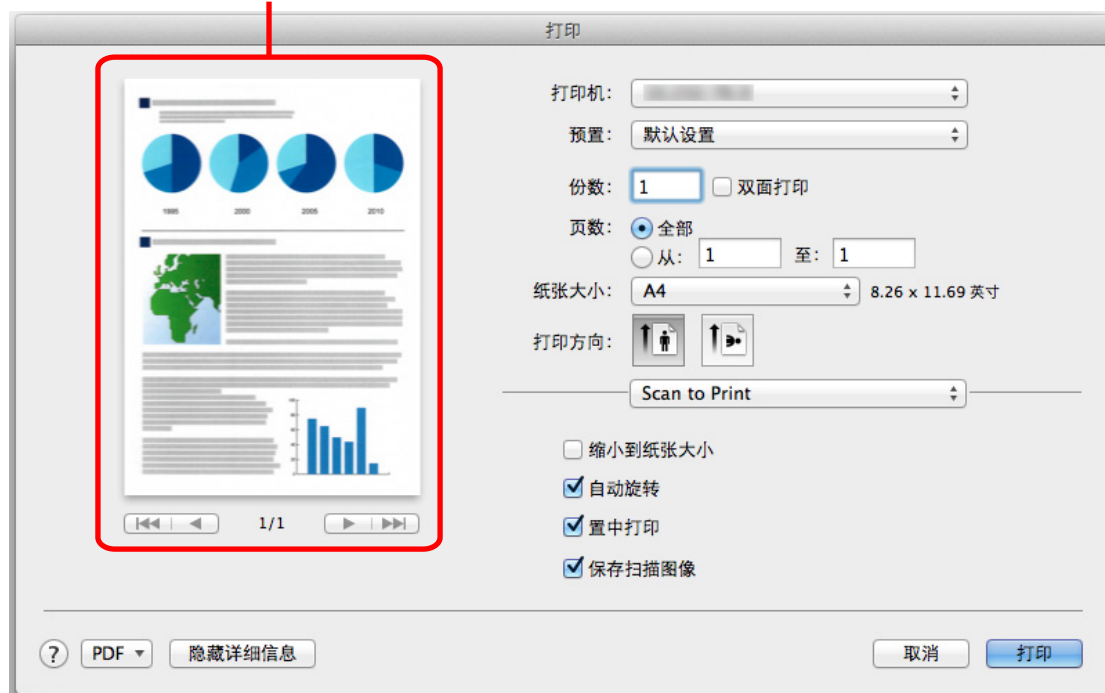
打印

1995 2000 2005 2010

1/1

打印机: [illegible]

预置: 默认设置

份数: 1 双面打印

页数: 全部

从: 1 至: 1

纸张大小: A4 8.26 x 11.69 英寸

打印方向:

Scan to Print

缩小到纸张大小

自动旋转

置中打印

保存扫描图像

? PDF 隐藏详细信息 取消 打印